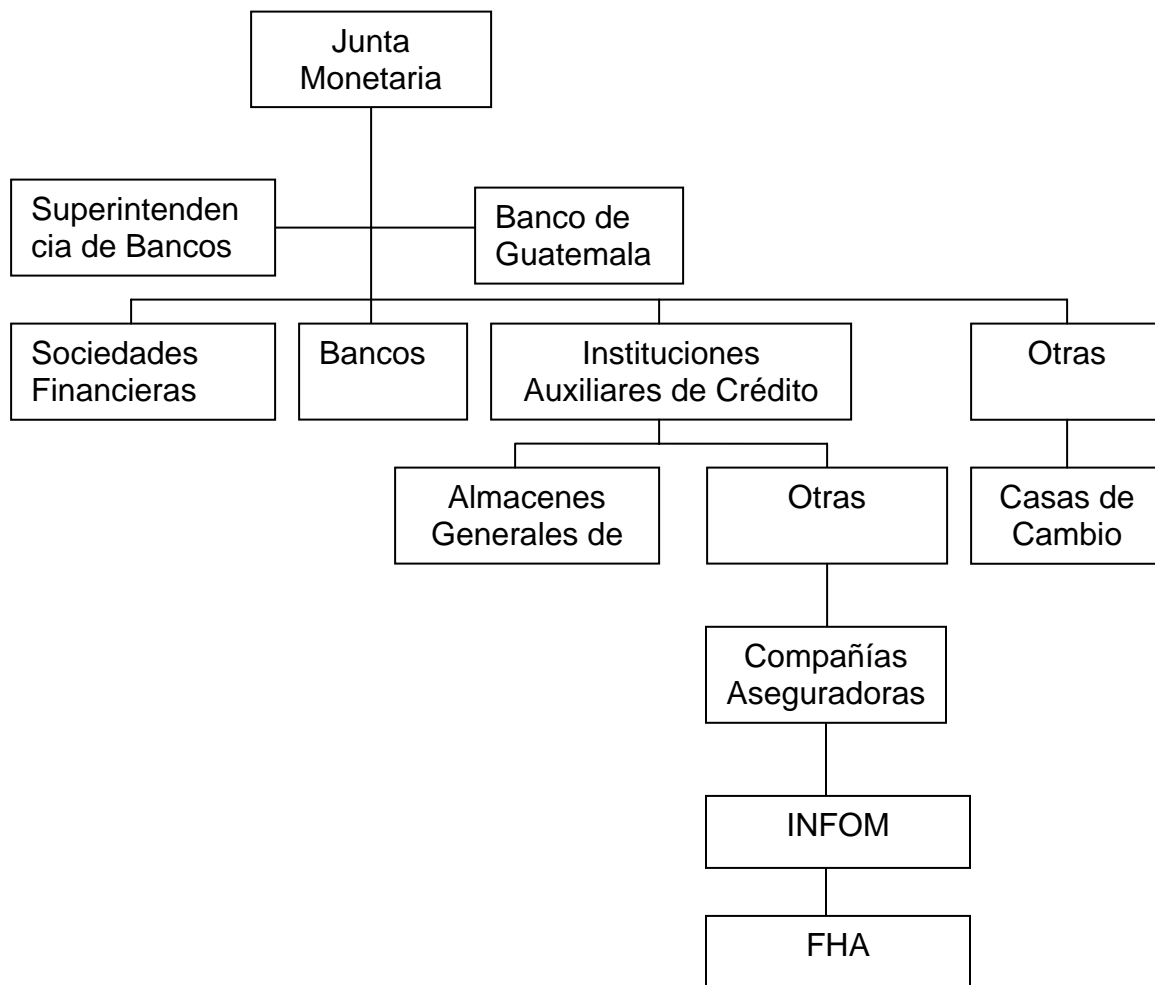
Junta Monetaria

Superintendencia de Bancos

Banco de Guatemala

Sociedades Financieras

Bancos

Instituciones Auxiliares de Crédito

Otras

Almacenes Generales de

Otras

Casas de Cambio

Compañías Aseguradoras

INFOM

FHA